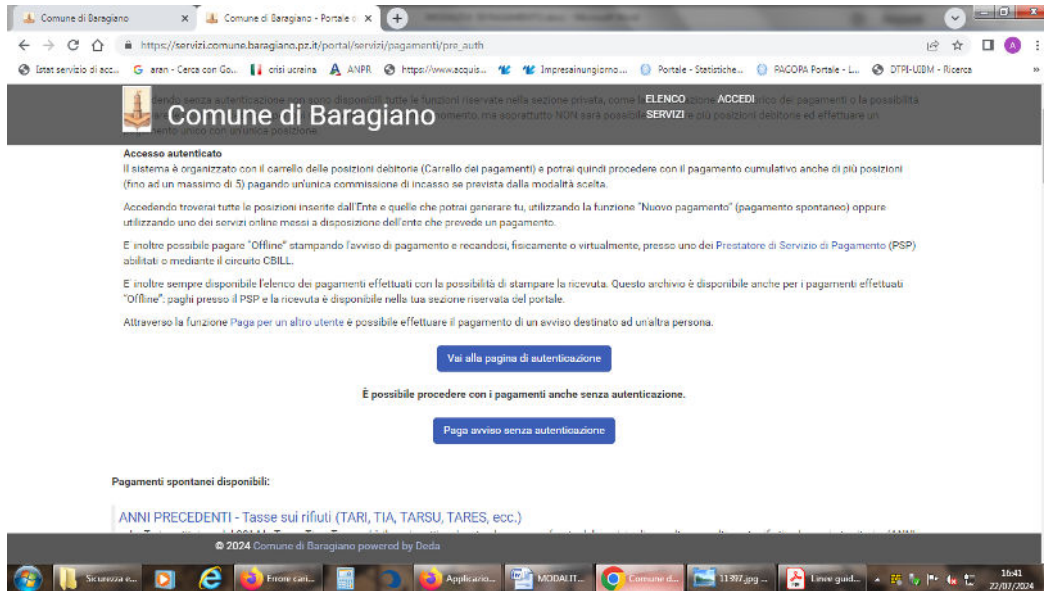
Comune di Baragiano × Comune di Baragiano - Portale × +

https://servizi.comune.baragiano.pz.it/portal/servizi/pagamenti/pre_auth

Istat servizio di acc... G aran - Cerca con Go... crisi ucraina ANPR https://www.acquis... Impresainungiorno... Portale - Statistiche... PAGOPA Portale - L... DTPI-UIBM - Ricerca

Comune di Baragiano ELENCO SERVIZI ACCEDI

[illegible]

Accesso autenticato
Il sistema è organizzato con il carrello delle posizioni debitorie (Carrello dei pagamenti) e potrai quindi procedere con il pagamento cumulativo anche di più posizioni (fino ad un massimo di 5) pagando un'unica commissione di incasso se prevista dalla modalità scelta.

Accedendo troverai tutte le posizioni inserite dall'Ente e quelle che potrai generare tu, utilizzando la funzione "Nuovo pagamento" (pagamento spontaneo) oppure utilizzando uno dei servizi online messi a disposizione dell'ente che prevede un pagamento.

E inoltre possibile pagare "Offline" stampando l'avviso di pagamento e recandosi, fisicamente o virtualmente, presso uno dei Prestatore di Servizio di Pagamento (PSP) abilitati o mediante il circuito CBILL.

E inoltre sempre disponibile l'elenco dei pagamenti effettuati con la possibilità di stampare la ricevuta. Questo archivio è disponibile anche per i pagamenti effettuati "Offline": pagati presso il PSP e la ricevuta è disponibile nella tua sezione riservata del portale.

Attraverso la funzione Paga per un altro utente è possibile effettuare il pagamento di un avviso destinato ad un'altra persona.

Vai alla pagina di autenticazione

È possibile procedere con i pagamenti anche senza autenticazione.

Paga avviso senza autenticazione

Pagamenti spontanei disponibili:

ANNI PRECEDENTI - Tasse sui rifiuti (TARI, TIA, TARSU, TARES, ecc.)

© 2024 Comune di Baragiano powered by Deda

Sicurezza e... Errore cari... Applicazio... MODALIT... Comune d... 11397.jpg ... Linee guid... 16:41 22/07/2024